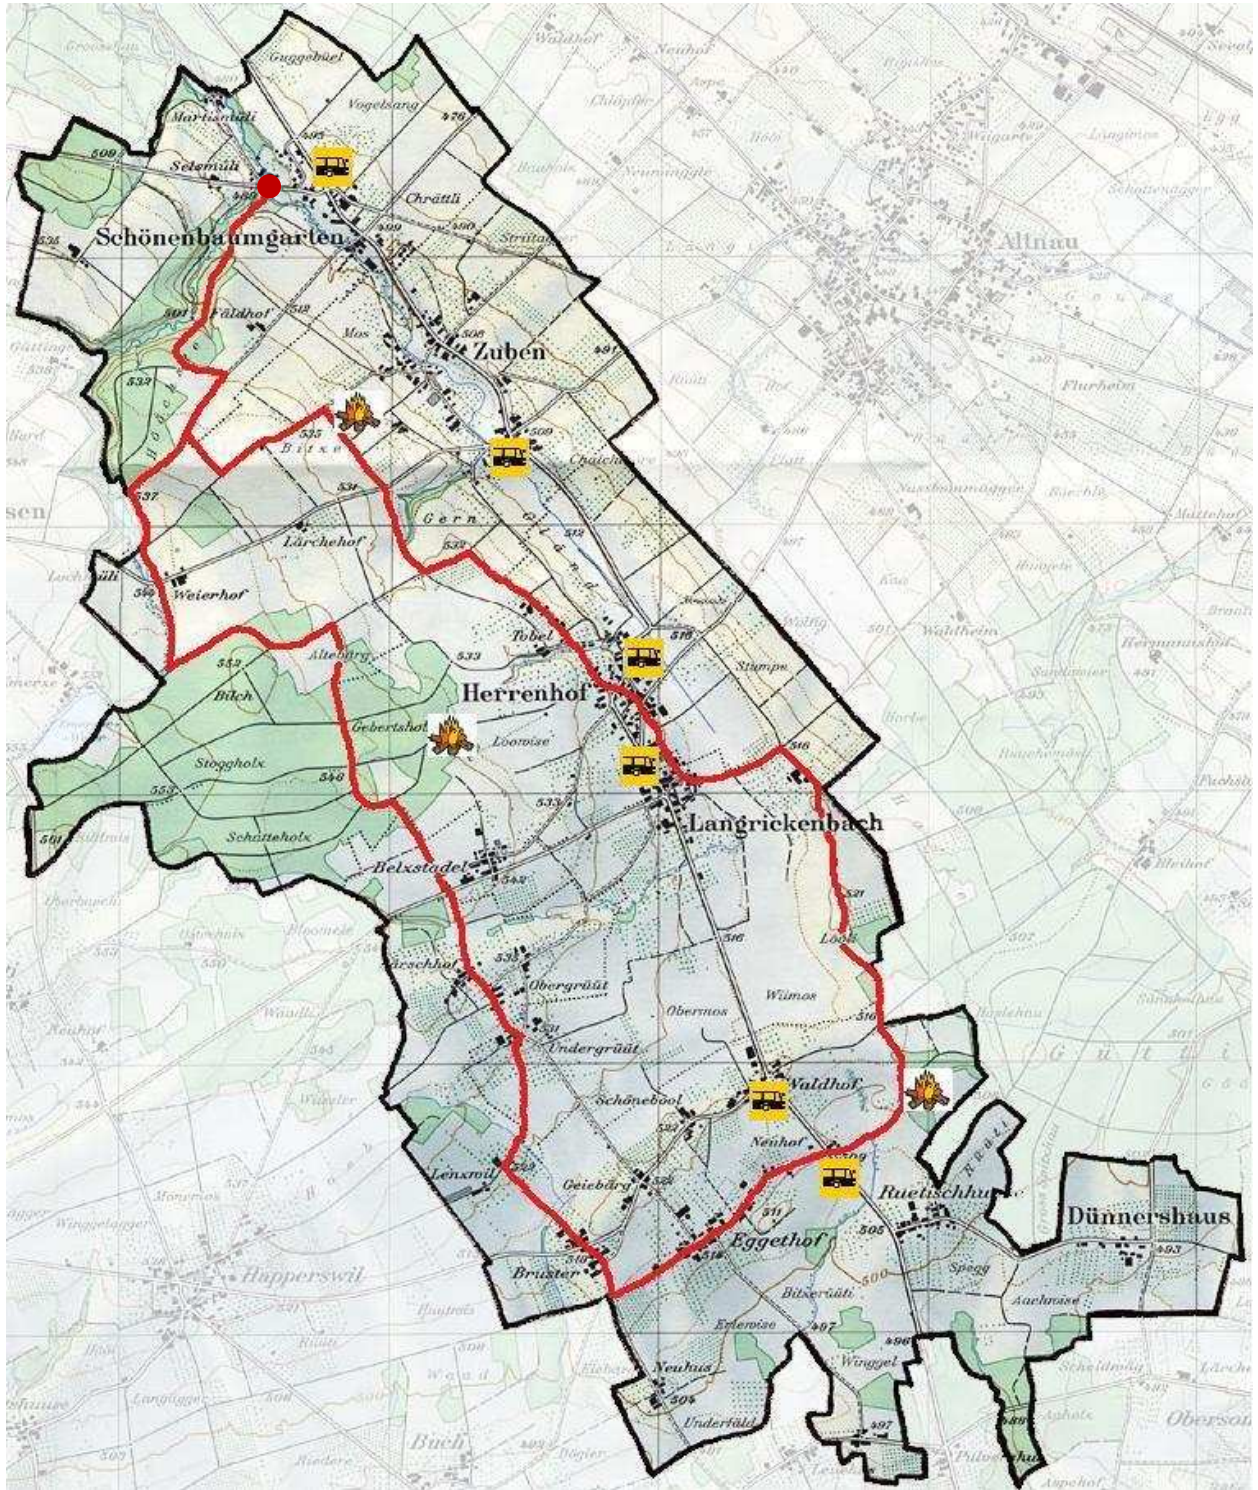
Guggebüel
Martinsmüli
Vogelsang
Selemüli
Schönenbaumgarten
Chrättli
Fäldhof
Mos
Zuben
Bitze
Gern
Lärchehof
Weierhof
Tobel
Altebürg
Herrenhof
Bilch
Gebertshof
Loowise
Stogghölz
Schüttehölz
Langrickenbach
Belxstadel
Lööli
Obergrüüt
Obermos
Wiimos
Undergrüüt
Schönebool
Waldhof
Lenzwil
Neuhof
Geiebärg
Ruetischhu
Dünnershaus
Eggethof
Bruster
Spegg
Bitzerüüti
Neuhus
Winggel
Underfäld
Altnau
Flurhelm
Happerswil
Buch